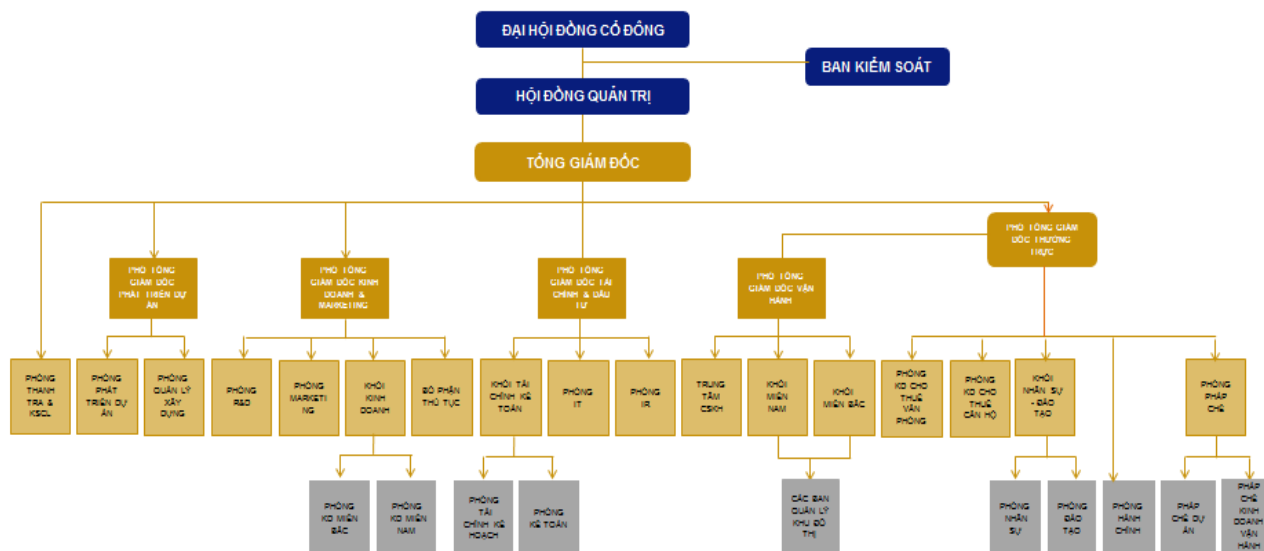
ĐẠI HỘI ĐỒNG CỔ ĐÔNG

BAN KIỂM SOÁT

HỘI ĐỒNG QUẢN TRỊ

TỔNG GIÁM ĐỐC

PHÓ TỔNG GIÁM ĐỐC PHÁT TRIỂN DỰ ÁN

PHÓ TỔNG GIÁM ĐỐC KINH DOANH & MARKETING

PHÓ TỔNG GIÁM ĐỐC TÀI CHÍNH & ĐẦU TƯ

PHÓ TỔNG GIÁM ĐỐC VẬN HÀNH

PHÓ TỔNG GIÁM ĐỐC THƯỜNG TRỰC

PHÒNG THANH TRA & KSCL

PHÒNG PHÁT TRIỂN DỰ ÁN

PHÒNG QUẢN LÝ XÂY DỰNG

PHÒNG R&D

PHÒNG MARKETING

KHỐI KINH DOANH

BỘ PHẬN THỦ TỤC

KHỐI TÀI CHÍNH KẾ TOÁN

PHÒNG IT

PHÒNG IR

TRUNG TÂM CSKH

KHỐI MIỀN NAM

KHỐI MIỀN BẮC

PHÒNG KD CHO THUÊ VĂN PHÒNG

PHÒNG KD CHO THUÊ CĂN HỘ

KHỐI NHÂN SỰ - ĐÀO TẠO

PHÒNG PHÁP CHẾ

PHÒNG KD MIỀN BẮC

PHÒNG KD MIỀN NAM

PHÒNG TÀI CHÍNH KẾ HOẠCH

PHÒNG KẾ TOÁN

CÁC BAN QUẢN LÝ KHU ĐÔ THỊ

PHÒNG NHÂN SỰ

PHÒNG ĐÀO TẠO

PHÒNG HÀNH CHÍNH

PHÁP CHẾ DỰ ÁN

PHÁP CHẾ KINH DOANH VẬN HÀNH